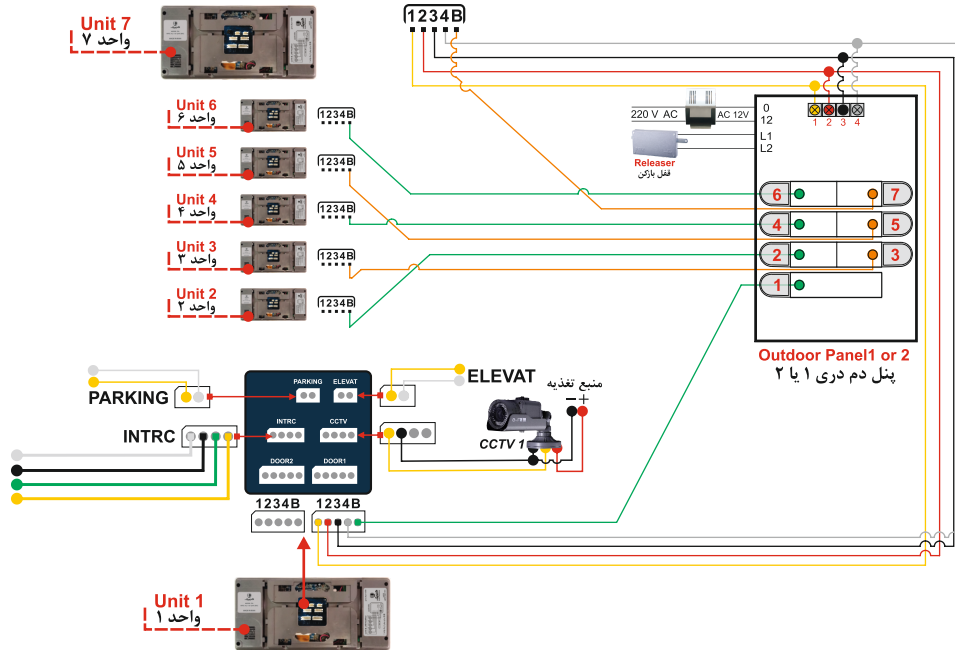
Unit 7
واحد ۷

1234B

Unit 6
واحد ۶
1234B

Unit 5
واحد ۵
1234B

Unit 4
واحد ۴
1234B

Unit 3
واحد ۳
1234B

Unit 2
واحد ۲
1234B

220 V AC
AC 12V
0
12
L1
L2
Releaser
قفل بازکن

1 2 3 4

6 7
4 5
2 3
1

Outdoor Panel1 or 2
پنل دم دری ۱ یا ۲

PARKING
PARKING
ELEVAT
ELEVAT
منبع تغذیه
− +
INTRC
INTRC
CCTV
CCTV 1
DOOR2
DOOR1
1234B
1234B

Unit 1
واحد ۱